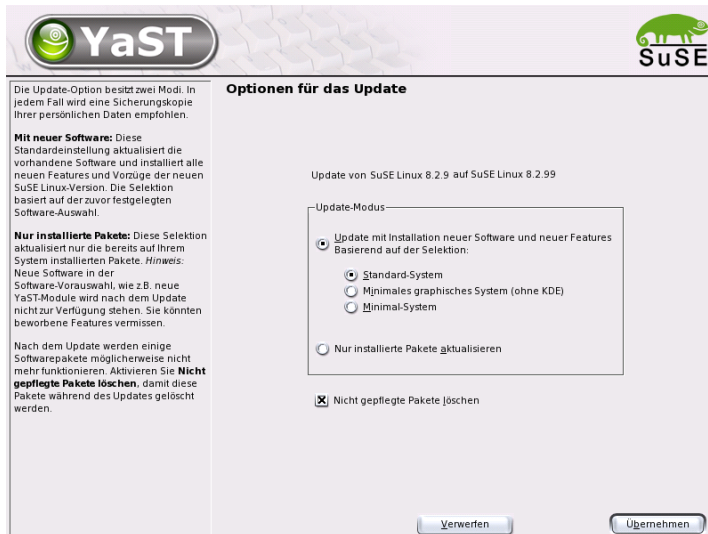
YaST

SuSE

Die Update-Option besitzt zwei Modi. In jedem Fall wird eine Sicherungskopie Ihrer persönlichen Daten empfohlen.

**Mit neuer Software:** Diese Standardeinstellung aktualisiert die vorhandene Software und installiert alle neuen Features und Vorzüge der neuen SuSE Linux-Version. Die Selektion basiert auf der zuvor festgelegten Software-Auswahl.

**Nur installierte Pakete:** Diese Selektion aktualisiert nur die bereits auf Ihrem System installierten Pakete. *Hinweis:* Neue Software in der Software-Vorauswahl, wie z.B. neue YaST-Module wird nach dem Update nicht zur Verfügung stehen. Sie könnten beworbene Features vermissen.

Nach dem Update werden einige Softwarepakete möglicherweise nicht mehr funktionieren. Aktivieren Sie **Nicht gepflegte Pakete löschen**, damit diese Pakete während des Updates gelöscht werden.

Optionen für das Update

Update von SuSE Linux 8.2.9 auf SuSE Linux 8.2.99

Update-Modus

Update mit Installation neuer Software und neuer Features Basierend auf der Selektion:

Standard-System

Minimales graphisches System (ohne KDE)

Minimal-System

Nur installierte Pakete aktualisieren

Nicht gepflegte Pakete löschen

Verwerfen

Übernehmen